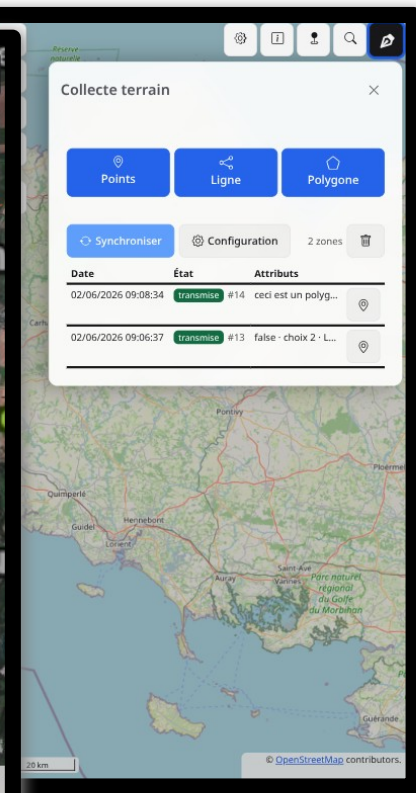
Réserve naturelle

Collecte terrain

×

Points

Ligne

Polygone

Synchroniser

Configuration

2 zones

| Date | État | Attributs |
|---|---|---|
| 02/06/2026 09:08:34 | transmise #14 | ceci est un polyg... |
| 02/06/2026 09:06:37 | transmise #13 | false · choix 2 · L... |

Pontivy

Ploermel

Quimperlé

Guidel

Hennebont

Lorient

Auray

Vannes

Saint-Ave

Parc naturel régional du Golfe du Morbihan

Guérande

20 km

© OpenStreetMap contributors.